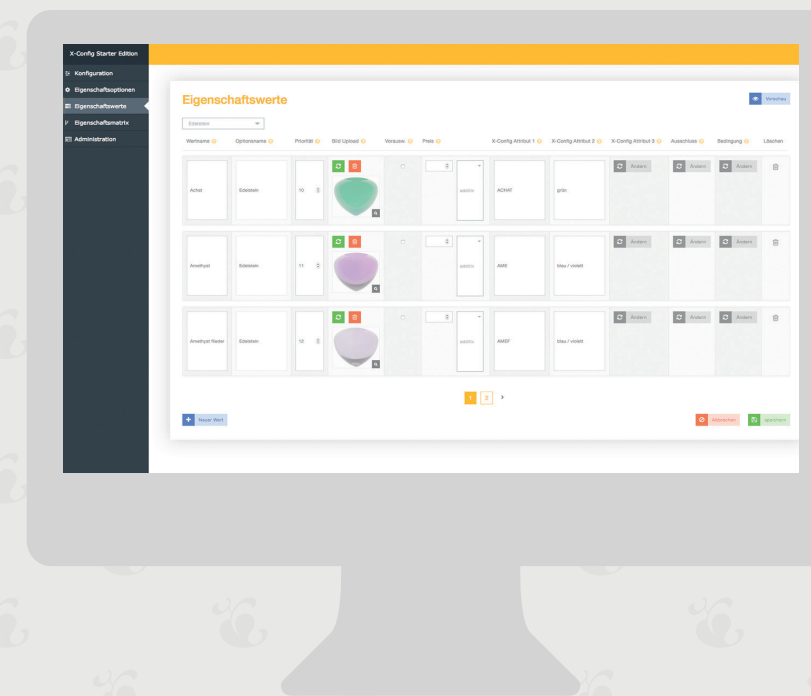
X-Config Starter Edition
Konfiguration
Eigenschaftsoptionen
Eigenschaftswerte
Eigenschaftsmatrix
Administration

Eigenschaftswerte

Vorschau

Edelstein

| Wertname | Optionsname | Priorität | Bild Upload | Vorauswahl | Preis | | X-Config Attribut 1 | X-Config Attribut 2 | X-Config Attribut 3 | Ausschluss | Bedingung | Löschen |
|---|---|---|---|---|---|---|---|---|---|---|---|---|
| Achat | Edelstein | 10 | | | | additiv | ACHAT | grün | Ändern | Ändern | Ändern | |
| Amethyst | Edelstein | 11 | | | | additiv | AMS | blau / violett | Ändern | Ändern | Ändern | |
| Amethyst fliader | Edelstein | 12 | | | | additiv | AMSF | blau / violett | Ändern | Ändern | Ändern | |

1 2 ›

Neuer Wert

Abbrechen

speichern